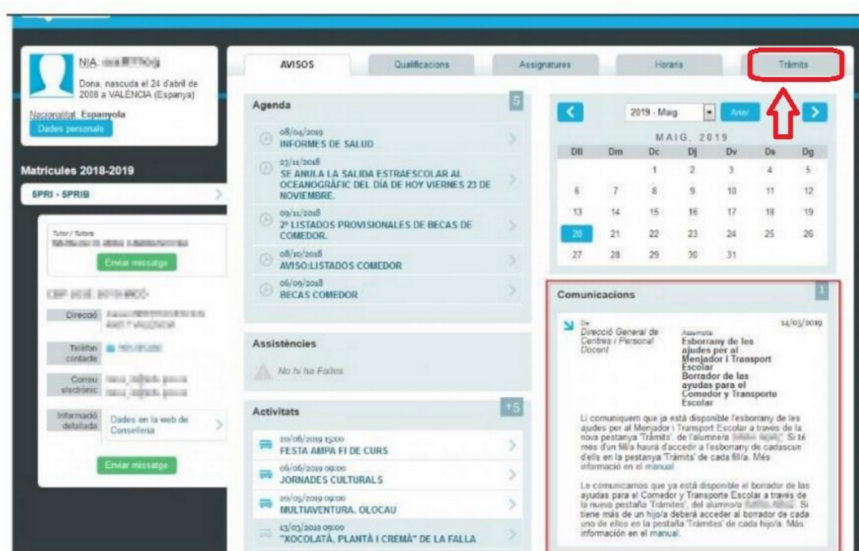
NIA: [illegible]
Dona, nascuda el 24 d'abril de 2008 a VALÈNCIA (Espanya)
Nacionalitat: Espanyola
Dades personals

Matrícules 2018-2019
5PRI - 5PRIB

Tutor / Tutora
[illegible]
Enviar missatge

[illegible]
Direcció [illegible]
Telèfon contacte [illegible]
Correu electrònic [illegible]
Informació detallada Dades en la web de Conselleria
Enviar missatge

AVISOS | Qualificacions | Assignatures | Horaris | Tràmits

Agenda 5
08/04/2019
INFORMES DE SALUD
23/11/2018
SE ANULA LA SALIDA ESTRAESCOLAR AL OCEANOGRÀFIC DEL DÍA DE HOY VIERNES 23 DE NOVIEMBRE.
09/11/2018
2º LISTADOS PROVISIONALES DE BECAS DE COMEDOR.
08/10/2018
AVISO:LISTADOS COMEDOR
06/09/2018
BECAS COMEDOR

Assistències
No hi ha Faltes

Activitats +5
20/06/2019 15:00
FESTA AMPA FI DE CURS
06/06/2019 09:00
JORNADES CULTURALS
20/05/2019 09:00
MULTIAVENTURA. OLOCAU
13/03/2019 09:00
"XOCOLATÀ, PLANTÀ I CREMÀ" DE LA FALLA

2019 - Maig Anar
MAIG, 2019
| Dll | Dm | Dc | Dj | Dv | Ds | Dg |
|---|---|---|---|---|---|---|
| | | 1 | 2 | 3 | 4 | 5 |
| 6 | 7 | 8 | 9 | 10 | 11 | 12 |
| 13 | 14 | 15 | 16 | 17 | 18 | 19 |
| 20 | 21 | 22 | 23 | 24 | 25 | 26 |
| 27 | 28 | 29 | 30 | 31 | | |

Comunicacions 1
De
Direcció General de Centres i Personal Docent
Assumpte
Esborrany de les ajudes per al Menjador i Transport Escolar
Borrador de las ayudas para el Comedor y Transporte Escolar
14/05/2019

Li comuniquem que ja està disponible l'esborrany de les ajudes per al Menjador i Transport Escolar a través de la nova pestanya 'Tràmits', de l'alumne/a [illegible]. Si té més d'un fill/a haurà d'accedir a l'esborrany de cadascun d'ells en la pestanya 'Tràmits' de cada fill/a. Més informació en el manual.

Le comunicamos que ya está disponible el borrador de las ayudas para el Comedor y Transporte Escolar a través de la nueva pestaña 'Trámites', del alumno/a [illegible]. Si tiene más de un hijo/a deberá acceder al borrador de cada uno de ellos en la pestaña 'Trámites' de cada hijo/a. Más información en el manual.